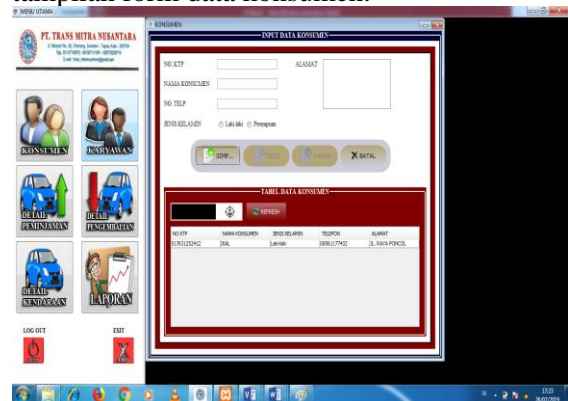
tampilan form data konsumen.

MENU UTAMA

KONSUMEN

PT. TRANS MITRA NUSANTARA

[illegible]

INPUT DATA KONSUMEN

NO. KTP

ALAMAT

NAMA KONSUMEN

NO. TELP

JENIS KELAMIN Laki-laki Perempuan

SIMP...

EDIT

HAPUS

BATAL

TABEL DATA KONSUMEN

REFRESH

| NO KTP | NAMA KONSUMEN | JENIS KELAMIN | TELEPON | ALAMAT |
|---|---|---|---|---|
| 317631253412 | IKAL | Laki-laki | 08561177432 | JL. RAYA PONCOL |

KONSUMEN

KARYAWAN

DETAIL PEMINJAMAN

DETAIL PENGEMBALIAN

DETAIL KENDARAAN

LAPORAN

LOG OUT

EXIT

17:23
26/01/2019